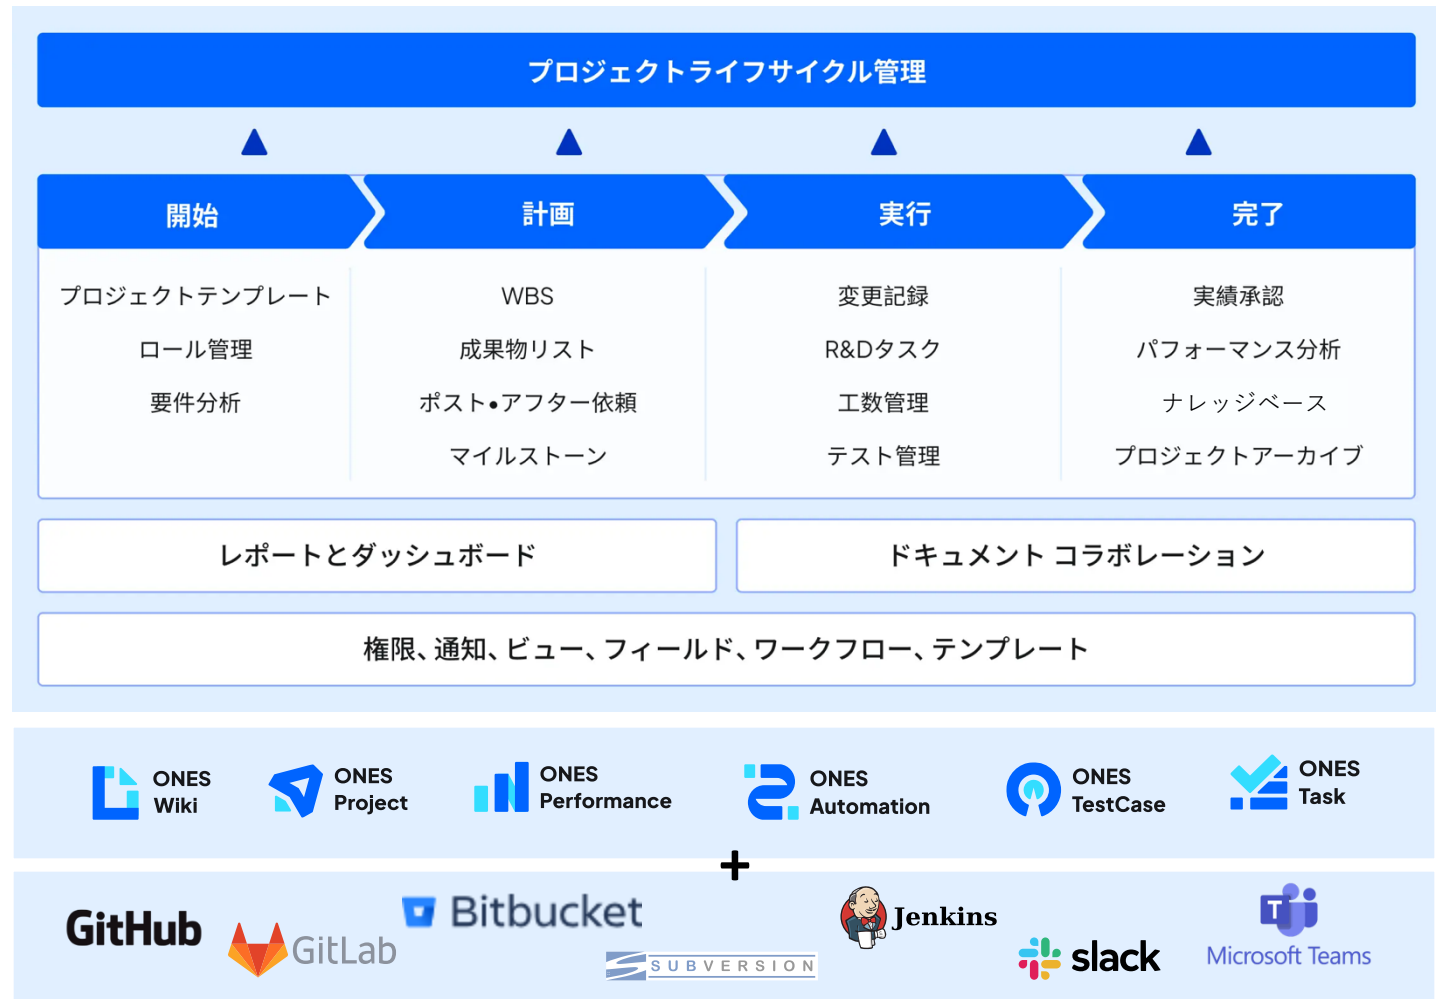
プロジェクトライフサイクル管理

| 開始 | 計画 | 実行 | 完了 |
|---|---|---|---|
| プロジェクトテンプレート | WBS | 変更記録 | 実績承認 |
| ロール管理 | 成果物リスト | R&Dタスク | パフォーマンス分析 |
| 要件分析 | ポスト•アフター依頼 | 工数管理 | ナレッジベース |
| | マイルストーン | テスト管理 | プロジェクトアーカイブ |

レポートとダッシュボード

ドキュメント コラボレーション

権限、通知、ビュー、フィールド、ワークフロー、テンプレート

ONES Wiki

ONES Project

ONES Performance

ONES Automation

ONES TestCase

ONES Task

+

GitHub

GitLab

Bitbucket

SUBVERSION

Jenkins

slack

Microsoft Teams